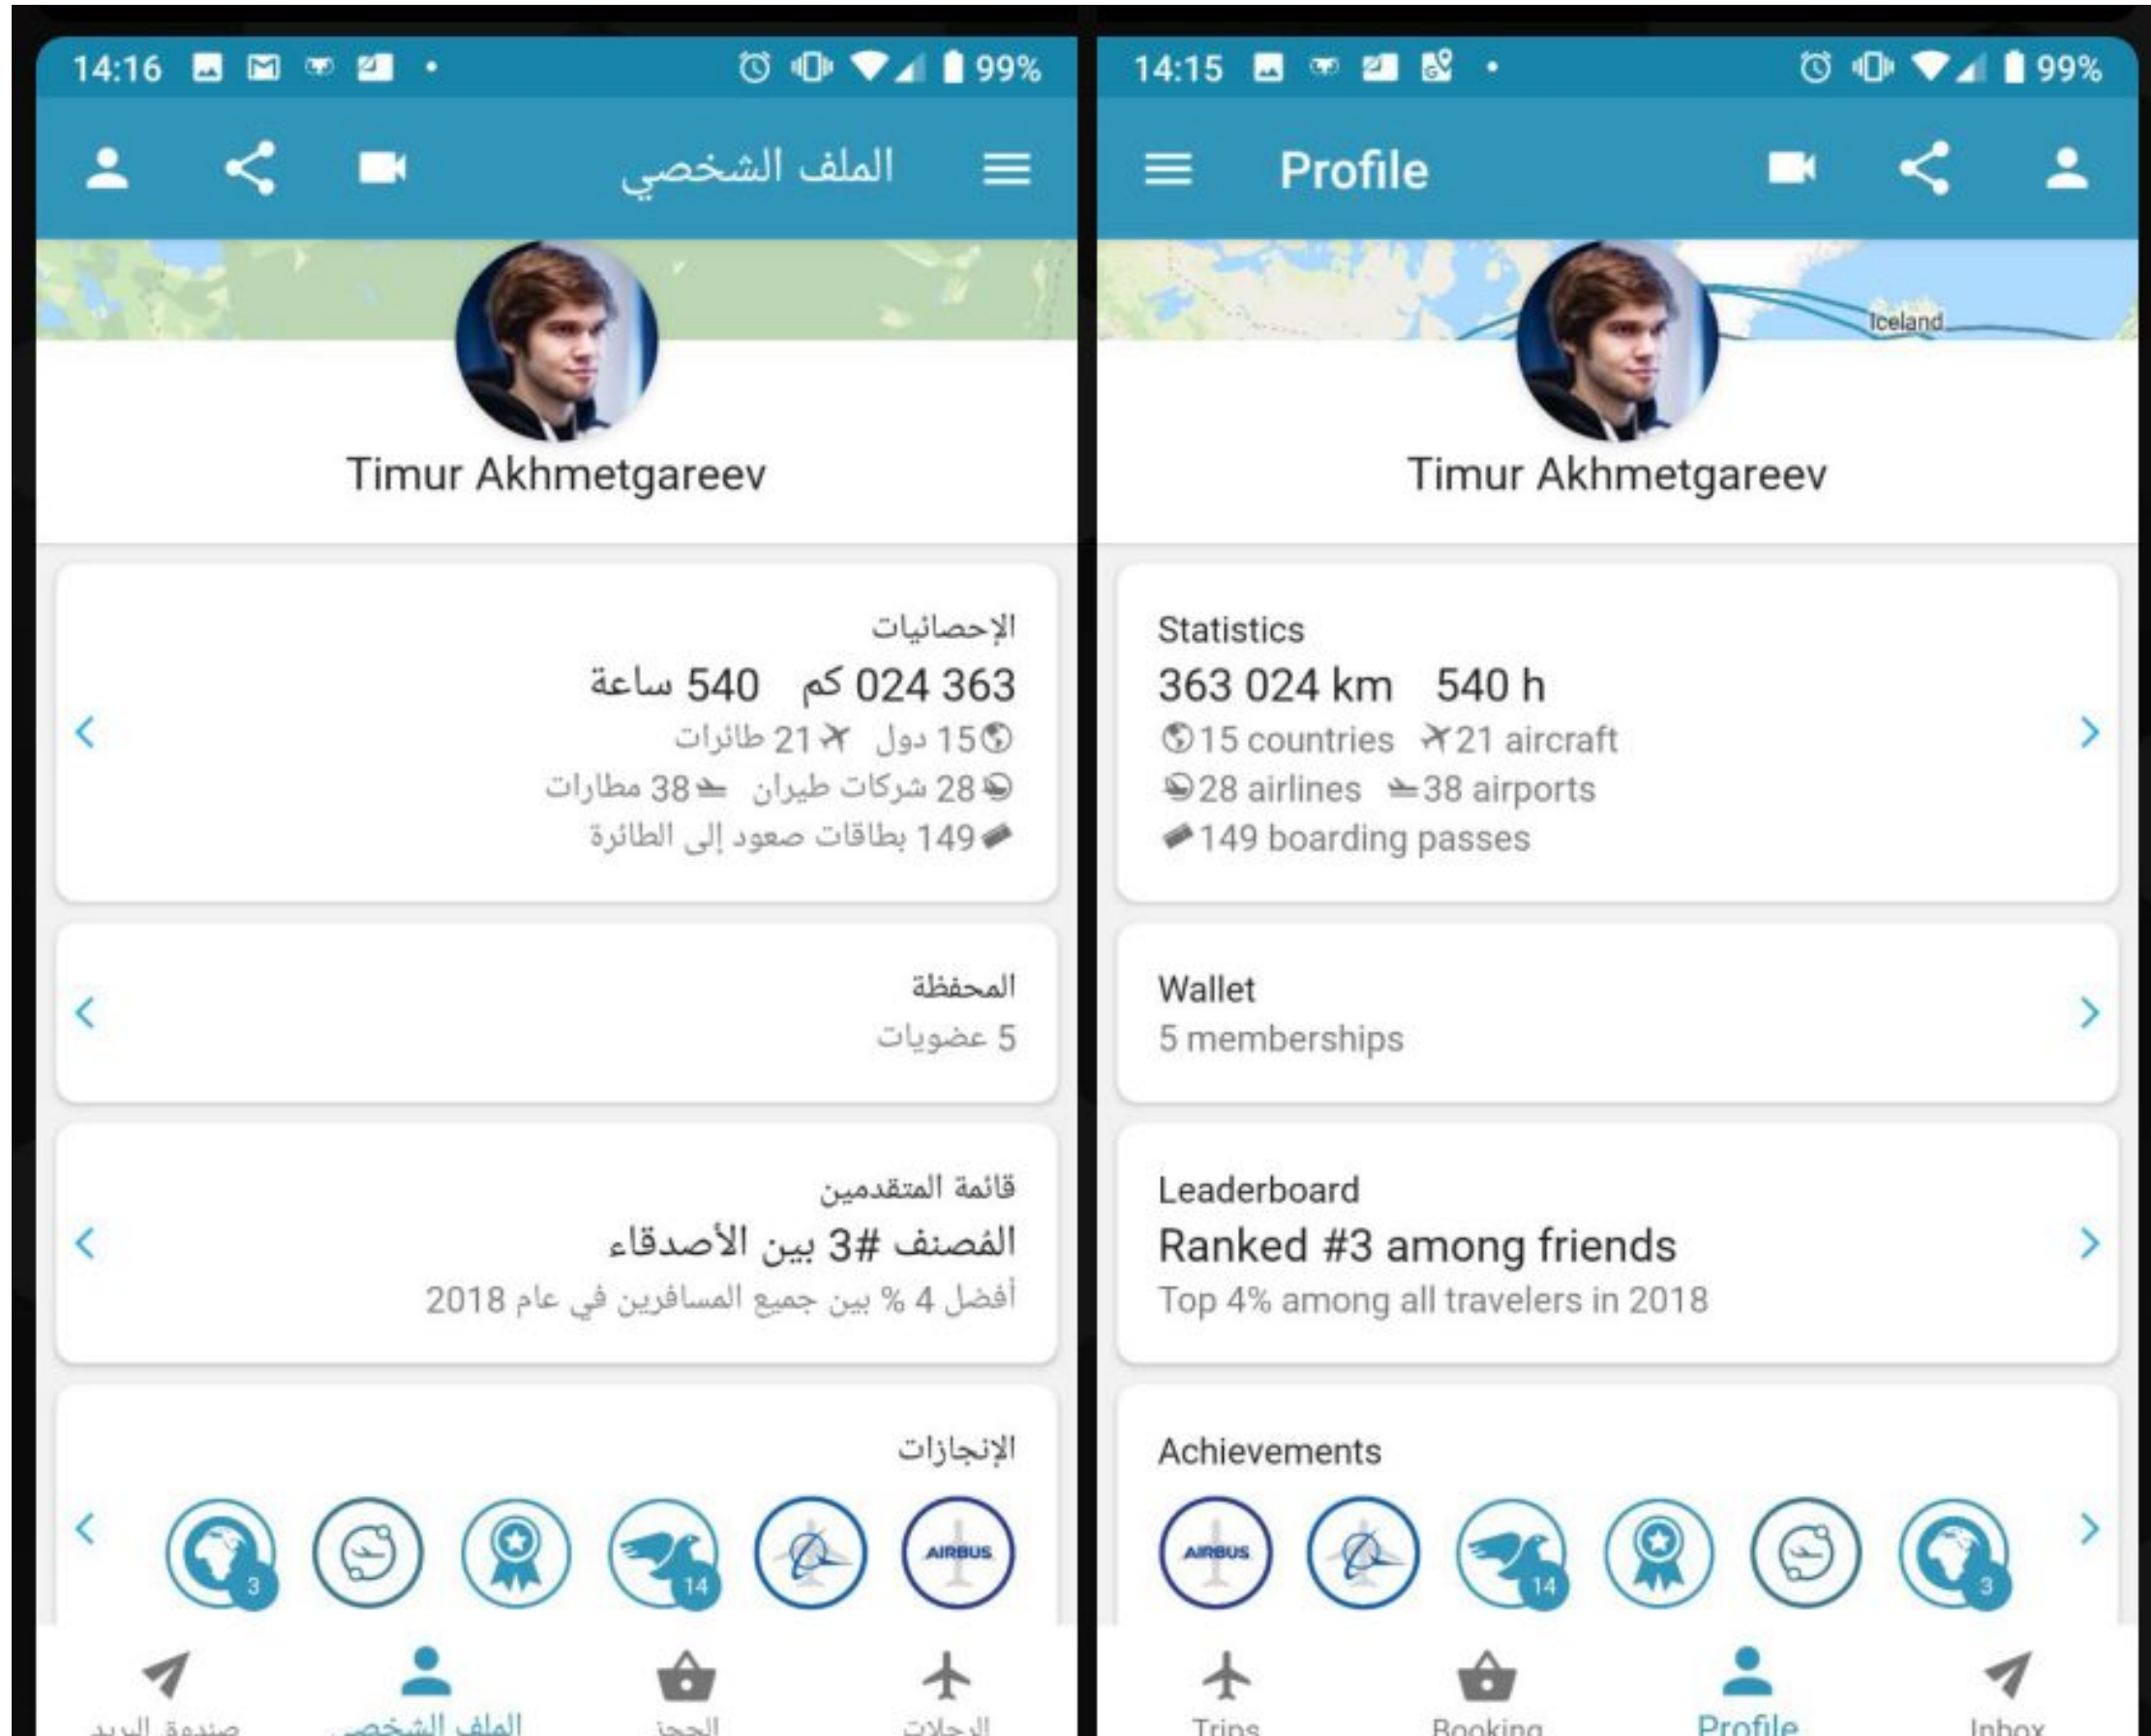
14:16 99%

الملف الشخصي

Timur Akhmetgareev

الإحصائيات
363 024 كم 540 ساعة
15 دول 21 طائرات
28 شركات طيران 38 مطارات
149 بطاقات صعود إلى الطائرة

المحفظة
5 عضويات

قائمة المتقدمين
المُصنف #3 بين الأصدقاء
أفضل 4 % بين جميع المسافرين في عام 2018

الإنجازات

AIRBUS 14 3

الرحلات الحجز الملف الشخصي صندوق البريد

14:15 99%

Profile

Iceland

Timur Akhmetgareev

Statistics
363 024 km 540 h
15 countries 21 aircraft
28 airlines 38 airports
149 boarding passes

Wallet
5 memberships

Leaderboard
Ranked #3 among friends
Top 4% among all travelers in 2018

Achievements

AIRBUS 14 3

Trips Booking Profile Inbox